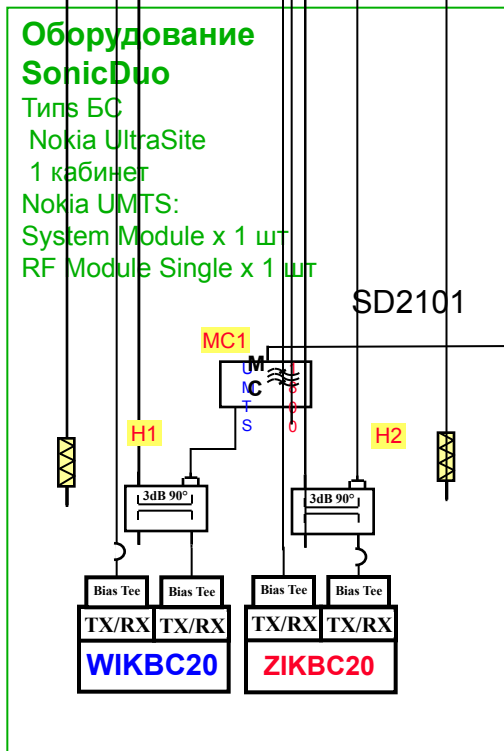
Оборудование SonicDuo
Типы БС
Nokia UltraSite
1 кабинет
Nokia UMTS:
System Module x 1 шт
RF Module Single x 1 шт

SD2101

MC1
M
C
UMTS
GSM 900

H1

H2

3dB 90°

3dB 90°

Bias Tee
Bias Tee
TX/RX
TX/RX
WIKBC20

Bias Tee
Bias Tee
TX/RX
TX/RX
ZIKBC20